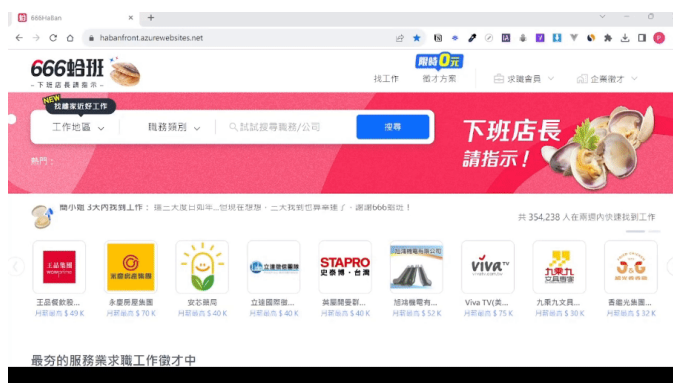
666Haban
habanfront.azurewebsites.net

666蛤班
下班店長請指示

限時0元

找工作 徵才方案 求職會員 企業徵才

NEW 找離家近好工作

工作地區 職務類別 試試搜尋職務/公司 搜尋

熱門：

下班店長
請指示！

蛤小姐 3大內找到工作： 找二大度日問年...世界在隨想・三大我到也算幸運了，謝謝666蛤班！

共 354,238 人在蛤班內快速找到工作

王品集團
王品餐飲股...
月薪最高 $ 49 K

永慶房屋集團
永慶房屋集團
月薪最高 $ 70 K

安芯藥局
月薪最高 $ 40 K

立場國際股份有限公司
立達國際...
月薪最高 $ 40 K

STAPRO 史泰博・台灣
美麗爾臺...
月薪最高 $ 40 K

旭鴻機電有...
月薪最高 $ 52 K

viva TV
Viva TV(美...
月薪最高 $ 75 K

九乘九文具專家
九乘九文具...
月薪最高 $ 30 K

香繼光
香繼光美食...
月薪最高 $ 32 K

最夯的服務業求職工作徵才中